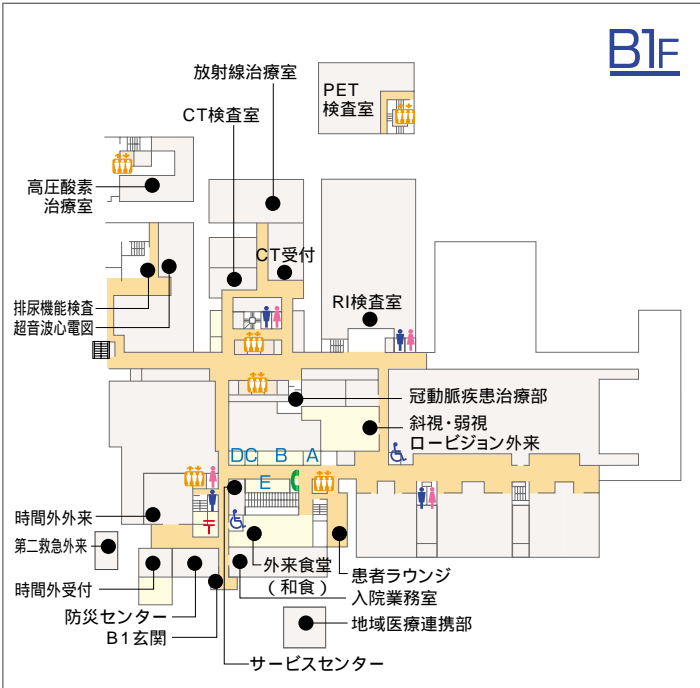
B1F

PET
検査室

放射線治療室

CT検査室

高圧酸素
治療室

CT受付

RI検査室

排尿機能検査
超音波心電図

冠動脈疾患治療部

斜視・弱視
ロービジョン外来

DC B A

E

時間外外来

第二救急外来

外来食堂
（和食）

患者ラウンジ

時間外受付

入院業務室

防災センター

地域医療連携部

B1玄関

サービスセンター